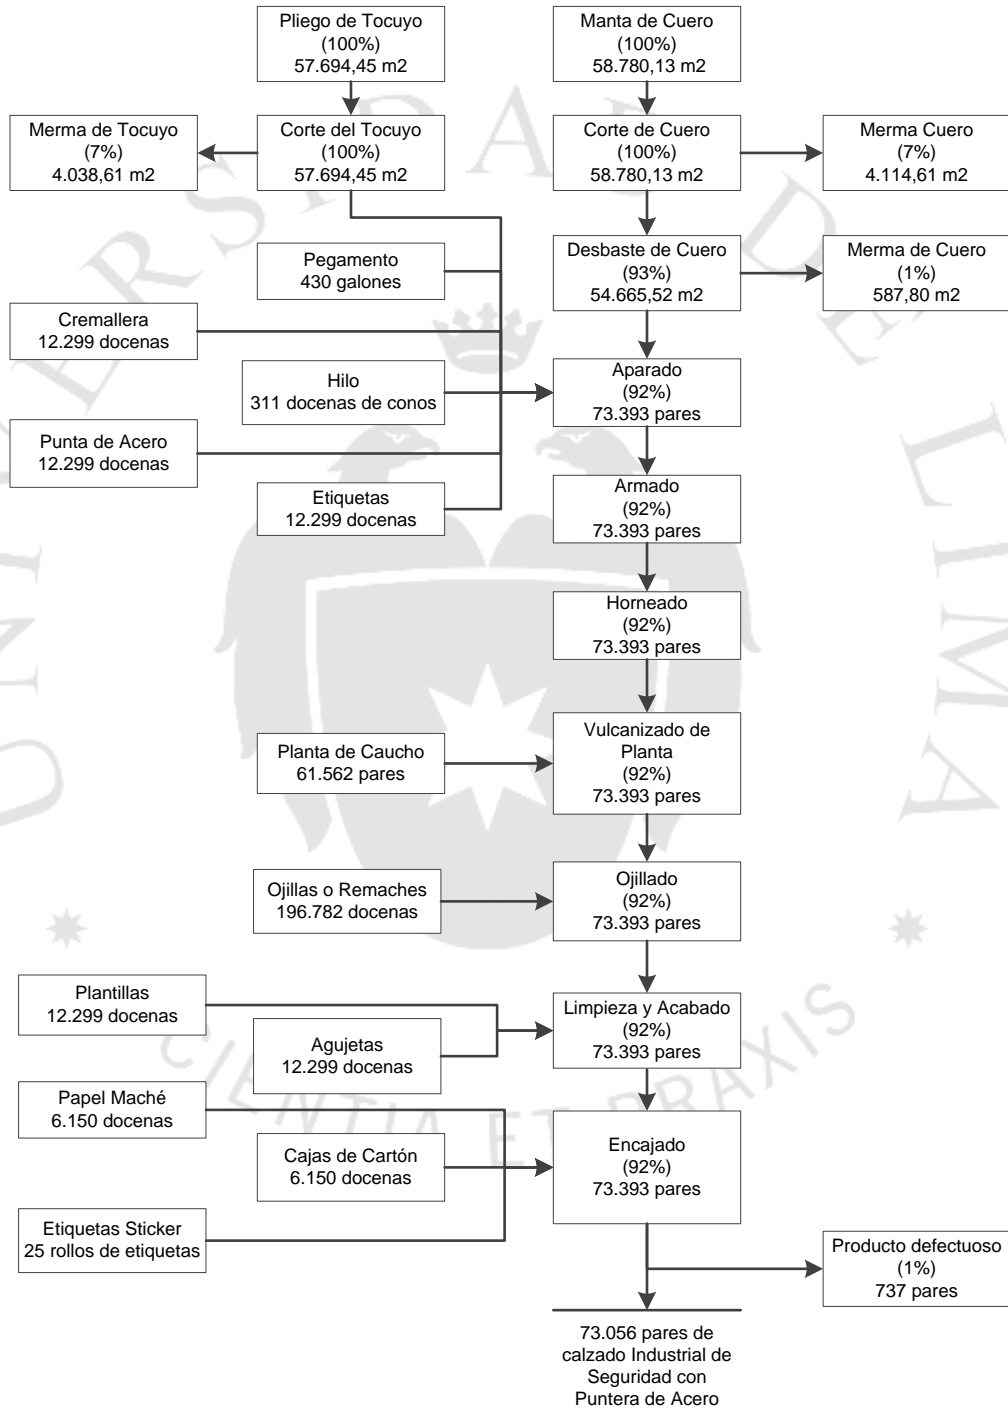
Pliego de Tocuyo
(100%)
57.694,45 m2

Manta de Cuero
(100%)
58.780,13 m2

Merma de Tocuyo
(7%)
4.038,61 m2

Corte del Tocuyo
(100%)
57.694,45 m2

Corte de Cuero
(100%)
58.780,13 m2

Merma Cuero
(7%)
4.114,61 m2

Pegamento
430 galones

Desbaste de Cuero
(93%)
54.665,52 m2

Merma de Cuero
(1%)
587,80 m2

Cremallera
12.299 docenas

Hilo
311 docenas de conos

Aparado
(92%)
73.393 pares

Punta de Acero
12.299 docenas

Etiquetas
12.299 docenas

Armado
(92%)
73.393 pares

Horneado
(92%)
73.393 pares

Planta de Caucho
61.562 pares

Vulcanizado de Planta
(92%)
73.393 pares

Ojillas o Remaches
196.782 docenas

Ojillado
(92%)
73.393 pares

Plantillas
12.299 docenas

Agujetas
12.299 docenas

Limpieza y Acabado
(92%)
73.393 pares

Papel Maché
6.150 docenas

Cajas de Cartón
6.150 docenas

Encajado
(92%)
73.393 pares

Etiquetas Sticker
25 rollos de etiquetas

Producto defectuoso
(1%)
737 pares

73.056 pares de calzado Industrial de Seguridad con Puntera de Acero